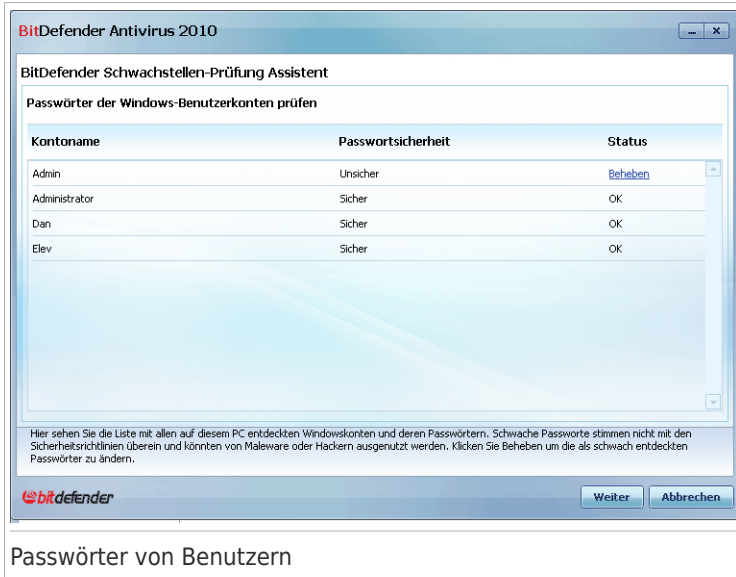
BitDefender Antivirus 2010

BitDefender Schwachstellen-Prüfung Assistent

Passwörter der Windows-Benutzerkonten prüfen

| Kontoname | Passwortsicherheit | Status |
|---|---|---|
| Admin | Unsicher | Beheben |
| Administrator | Sicher | OK |
| Dan | Sicher | OK |
| Elev | Sicher | OK |

Hier sehen Sie die Liste mit allen auf diesem PC entdeckten Windowskonten und deren Passwörtern. Schwache Passworte stimmen nicht mit den Sicherheitsrichtlinien überein und könnten von Malware oder Hackern ausgenutzt werden. Klicken Sie Beheben um die als schwach entdeckten Passwörter zu ändern.

bitdefender

Weiter

Abbrechen

Passwörter von Benutzern